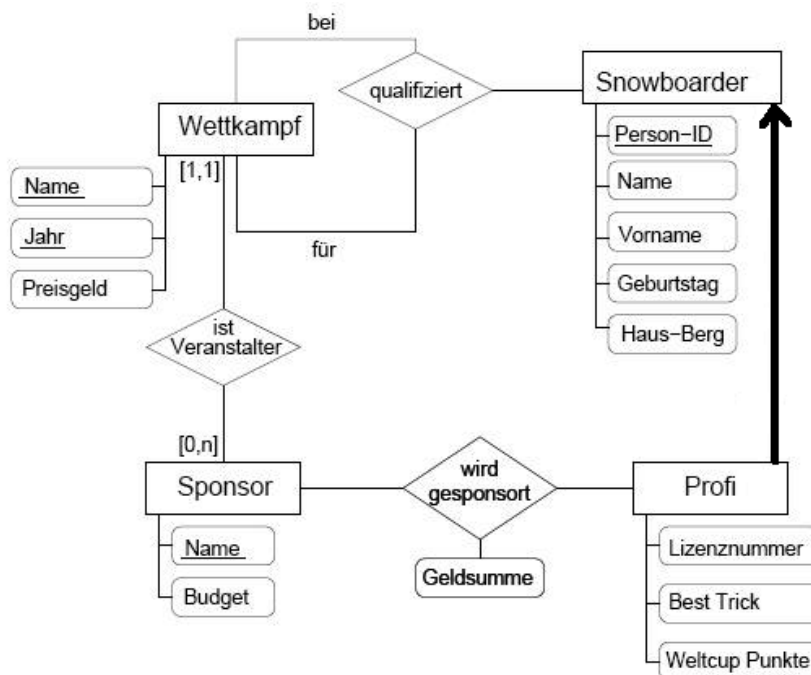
bei

qualifiziert

Snowboarder

Wettkampf

Person-ID

Name

Vorname

Geburtstag

Haus-Berg

[1,1]

Name

Jahr

Preisgeld

für

ist Veranstalter

[0,n]

Sponsor

wird gesponsort

Profi

Name

Budget

Geldsumme

Lizenznummer

Best Trick

Weltcup Punkte